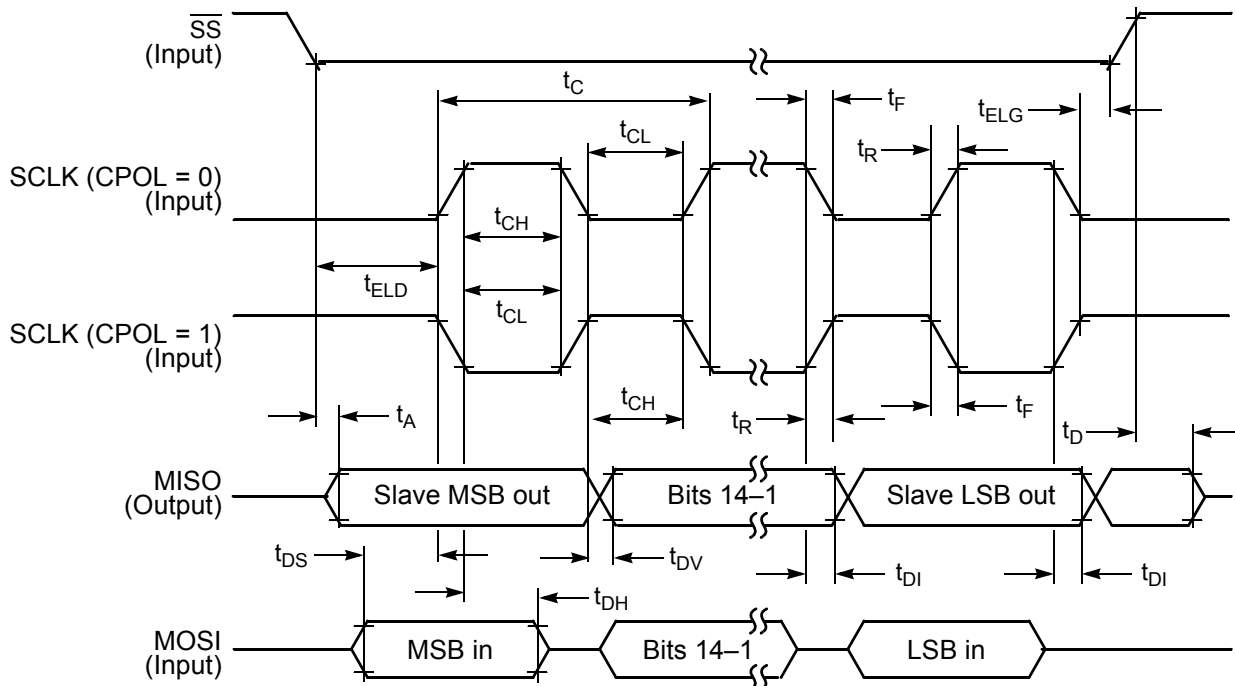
$\overline{SS}$ (Input)

$t_C$

$t_F$

$t_{ELG}$

$t_{CL}$

$t_R$

SCLK (CPOL = 0) (Input)

$t_{CH}$

$t_{ELD}$

$t_{CL}$

SCLK (CPOL = 1) (Input)

$t_A$

$t_{CH}$

$t_R$

$t_F$

$t_D$

MISO (Output)

Slave MSB out

Bits 14–1

Slave LSB out

$t_{DS}$

$t_{DV}$

$t_{DI}$

$t_{DI}$

$t_{DH}$

MOSI (Input)

MSB in

Bits 14–1

LSB in